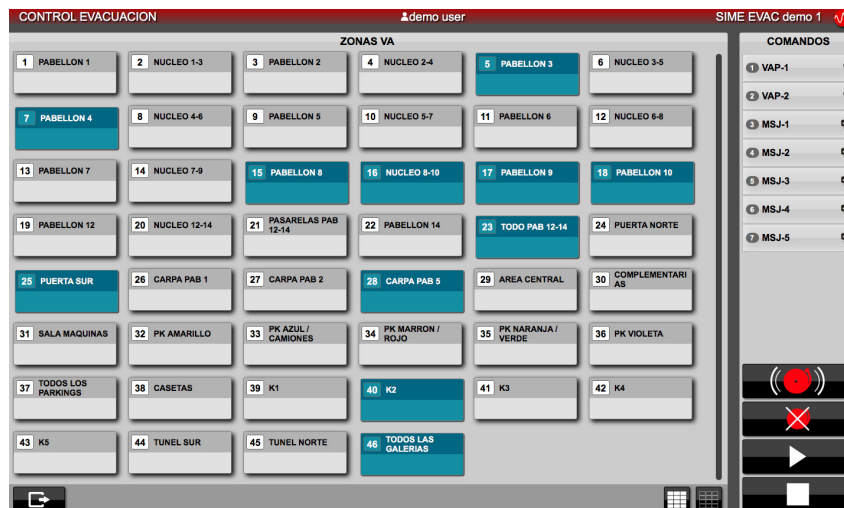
CONTROL EVACUACION demo user SIME EVAC demo 1

ZONAS VA

1 PABELLON 1
2 NUCLEO 1-3
3 PABELLON 2
4 NUCLEO 2-4
5 PABELLON 3
6 NUCLEO 3-5
7 PABELLON 4
8 NUCLEO 4-6
9 PABELLON 5
10 NUCLEO 5-7
11 PABELLON 6
12 NUCLEO 6-8
13 PABELLON 7
14 NUCLEO 7-9
15 PABELLON 8
16 NUCLEO 8-10
17 PABELLON 9
18 PABELLON 10
19 PABELLON 12
20 NUCLEO 12-14
21 PASARELAS PAB 12-14
22 PABELLON 14
23 TODO PAB 12-14
24 PUERTA NORTE
25 PUERTA SUR
26 CARPA PAB 1
27 CARPA PAB 2
28 CARPA PAB 5
29 AREA CENTRAL
30 COMPLEMENTARIAS
31 SALA MAQUINAS
32 PK AMARILLO
33 PK AZUL / CAMIONES
34 PK MARRON / ROJO
35 PK NARANJA / VERDE
36 PK VIOLETA
37 TODOS LOS PARKINGS
38 CASETAS
39 K1
40 K2
41 K3
42 K4
43 K5
44 TUNEL SUR
45 TUNEL NORTE
46 TODOS LAS GALERIAS

COMANDOS
1 VAP-1
2 VAP-2
3 MSJ-1
4 MSJ-2
5 MSJ-3
6 MSJ-4
7 MSJ-5